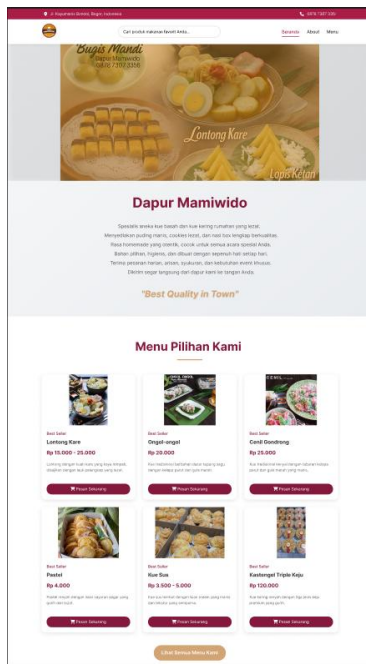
Jl. Kapuk Kecil, Bogor, Indonesia

0878 7807 5351

Cari produk makanan favorit Anda...

Beranda About Menu

Bugis Mandi
Dapur Mamiwido
0878 7807 5351

Lontong Kare

Lapis Ketan

Dapur Mamiwido

Spesialis aneka kue basah dan kue kering rumahan yang lezat.
Menyediakan puding mania, cookies lezat, dan nasi box lengkap bervariasi.
Rasa homemade yang otentik, cocok untuk semua acara spesial Anda.
Bahan pilihan, higienis, dan dibuat dengan sepenuh hati setiap hari.
Terima pesanan harian, arisan, syukuran, dan kebutuhan event khusus.
Dikirim segar langsung dari dapur kami ke tangan Anda.

"Best Quality in Town"

Menu Pilihan Kami

Best Seller
Lontong Kare
Rp 15.000 - 25.000
Lontong dengan kuah kare yang lezat, lengkap dengan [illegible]
Pesan Sekarang

Best Seller
Ongol-ongol
Rp 20.000
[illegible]
Pesan Sekarang

Best Seller
Cenil Gondrong
Rp 25.000
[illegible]
Pesan Sekarang

Best Seller
Pastel
Rp 4.000
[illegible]
Pesan Sekarang

Best Seller
Kue Sus
Rp 3.500 - 5.000
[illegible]
Pesan Sekarang

Best Seller
Kastengel Triple Keju
Rp 120.000
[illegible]
Pesan Sekarang

Lihat Semua Menu Kami